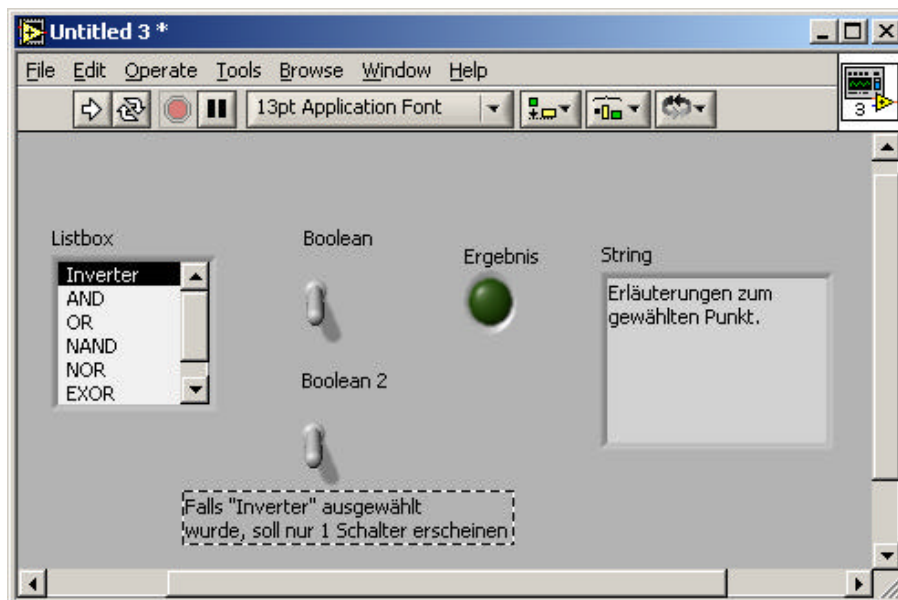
Untitled 3 *

File Edit Operate Tools Browse Window Help

13pt Application Font

3

Listbox

Inverter
AND
OR
NAND
NOR
EXOR

Boolean

Ergebnis

String

Erläuterungen zum gewählten Punkt.

Boolean 2

Falls "Inverter" ausgewählt wurde, soll nur 1 Schalter erscheinen